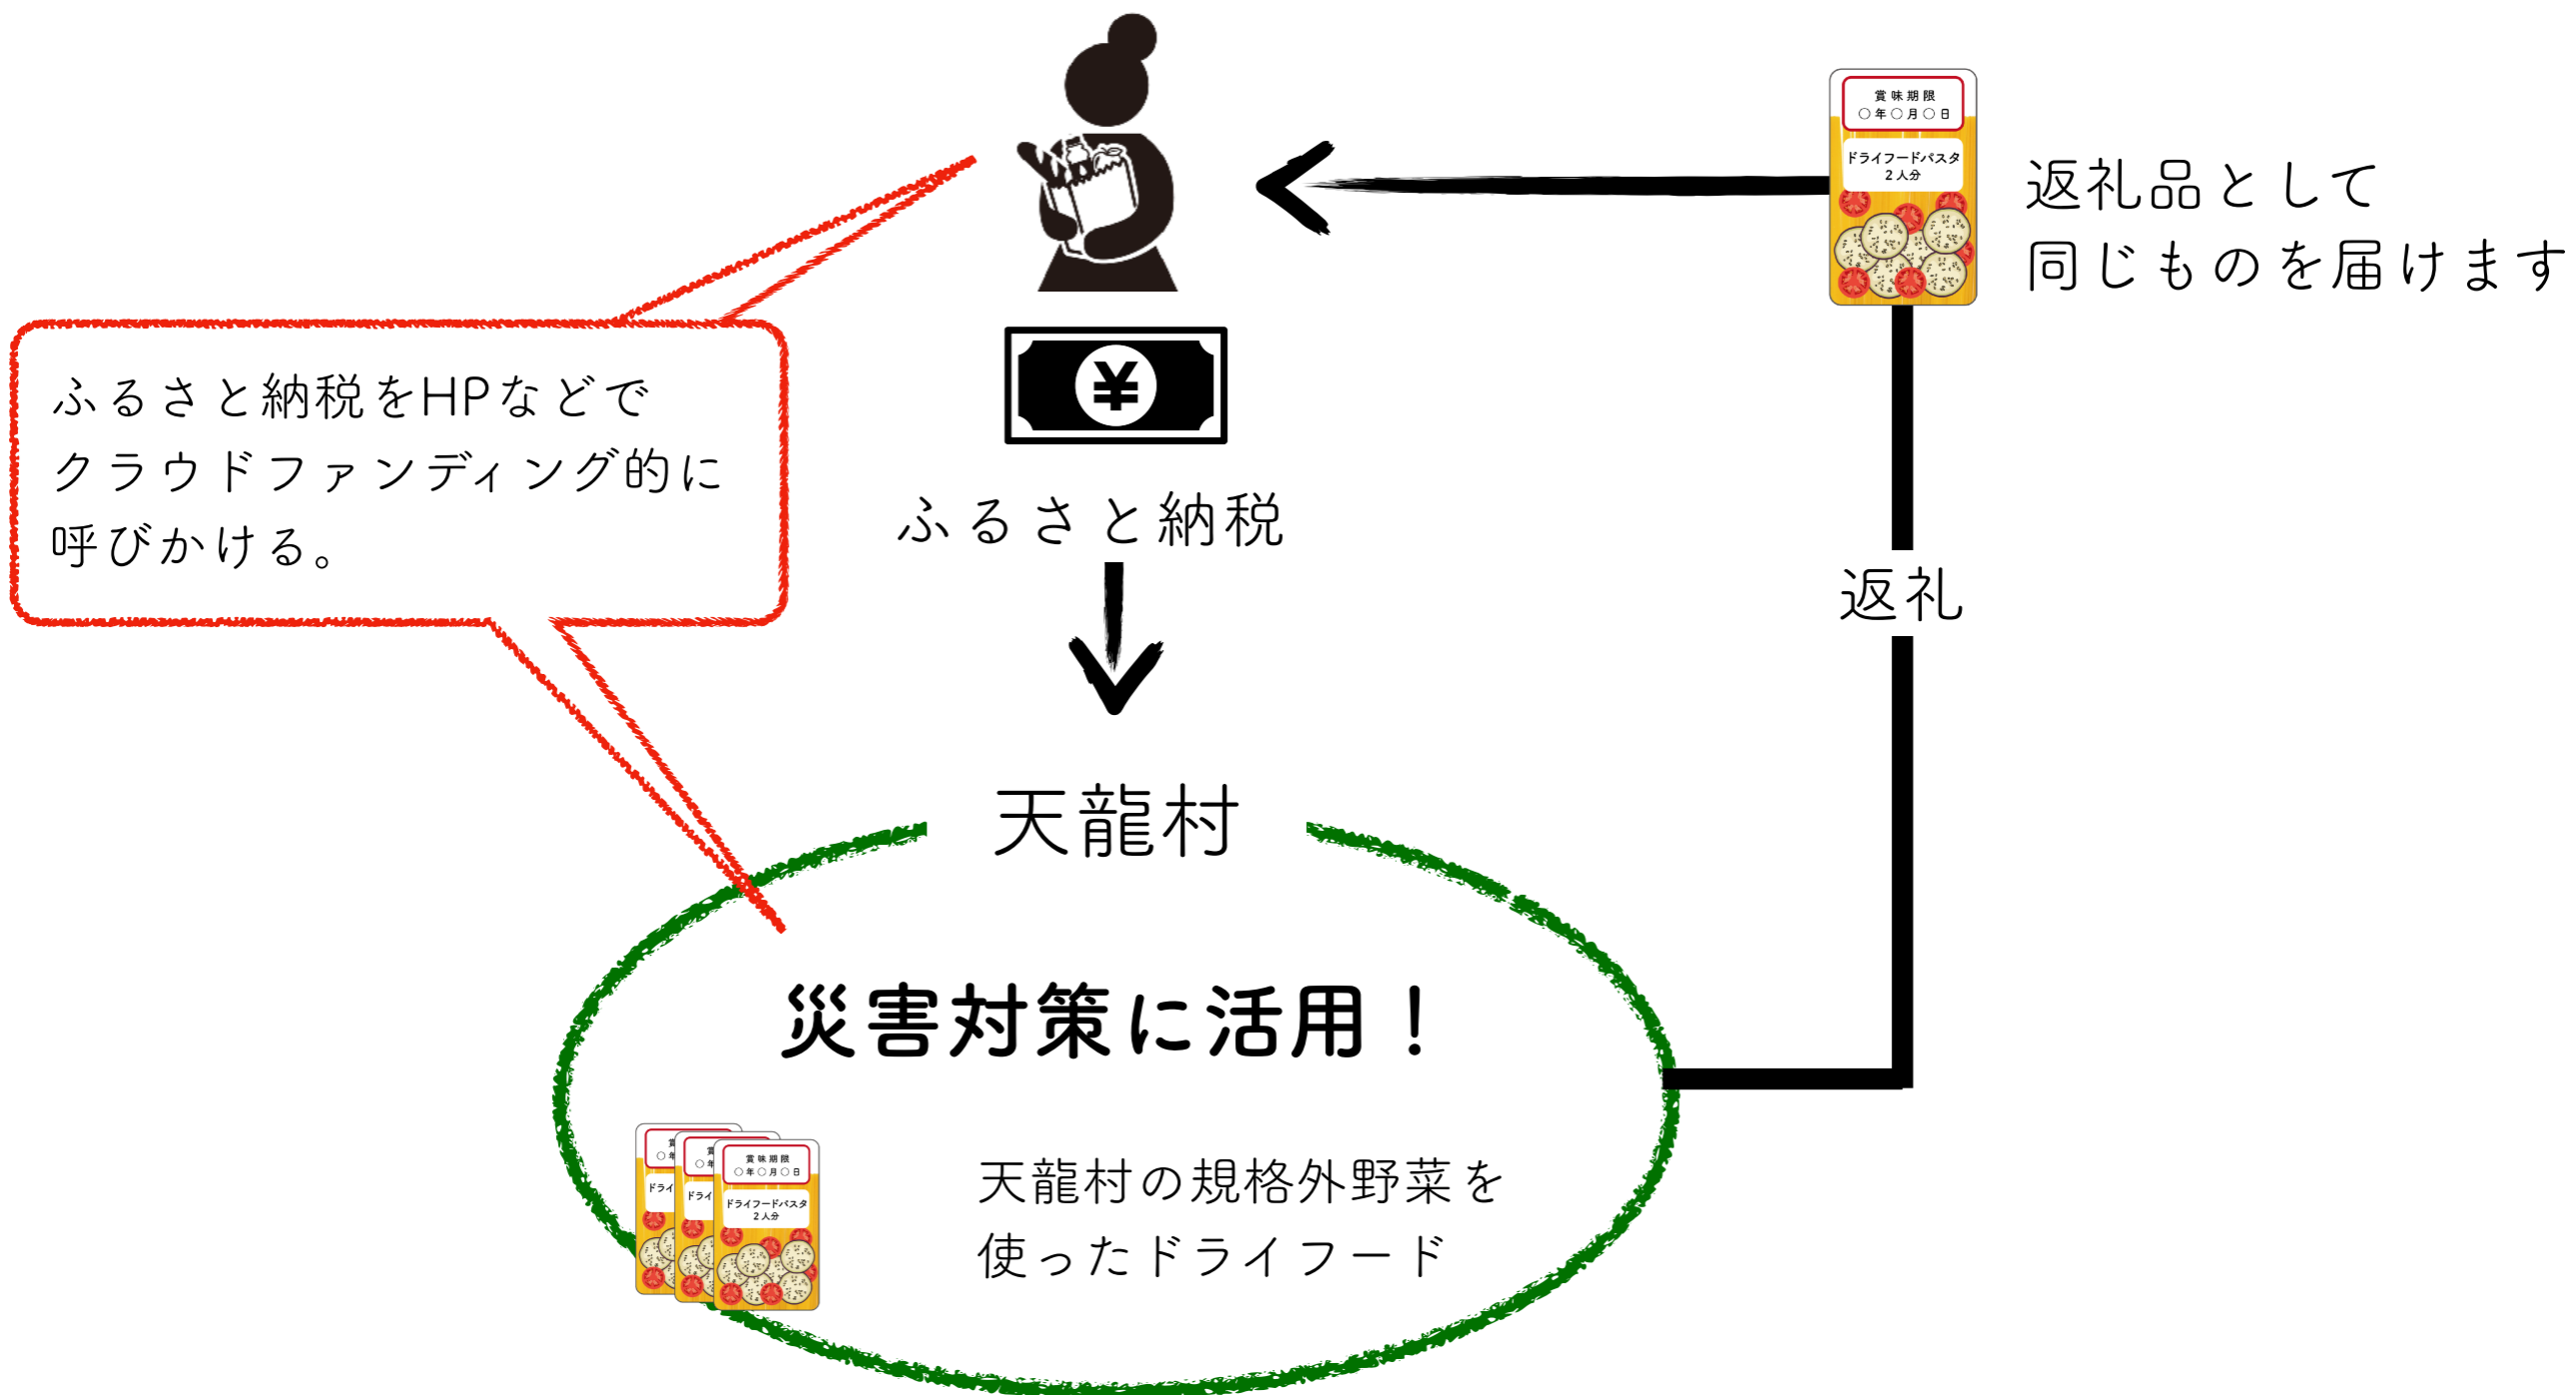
賞味期限
○年○月○日
ドライフードパスタ
2人分

返礼品として
同じものを届けます

ふるさと納税をHPなどで
クラウドファンディング的に
呼びかける。

¥

ふるさと納税

返礼

天龍村

災害対策に活用！

賞味期限
○年○月○日
ドライフードパスタ
2人分

天龍村の規格外野菜を
使ったドライフード